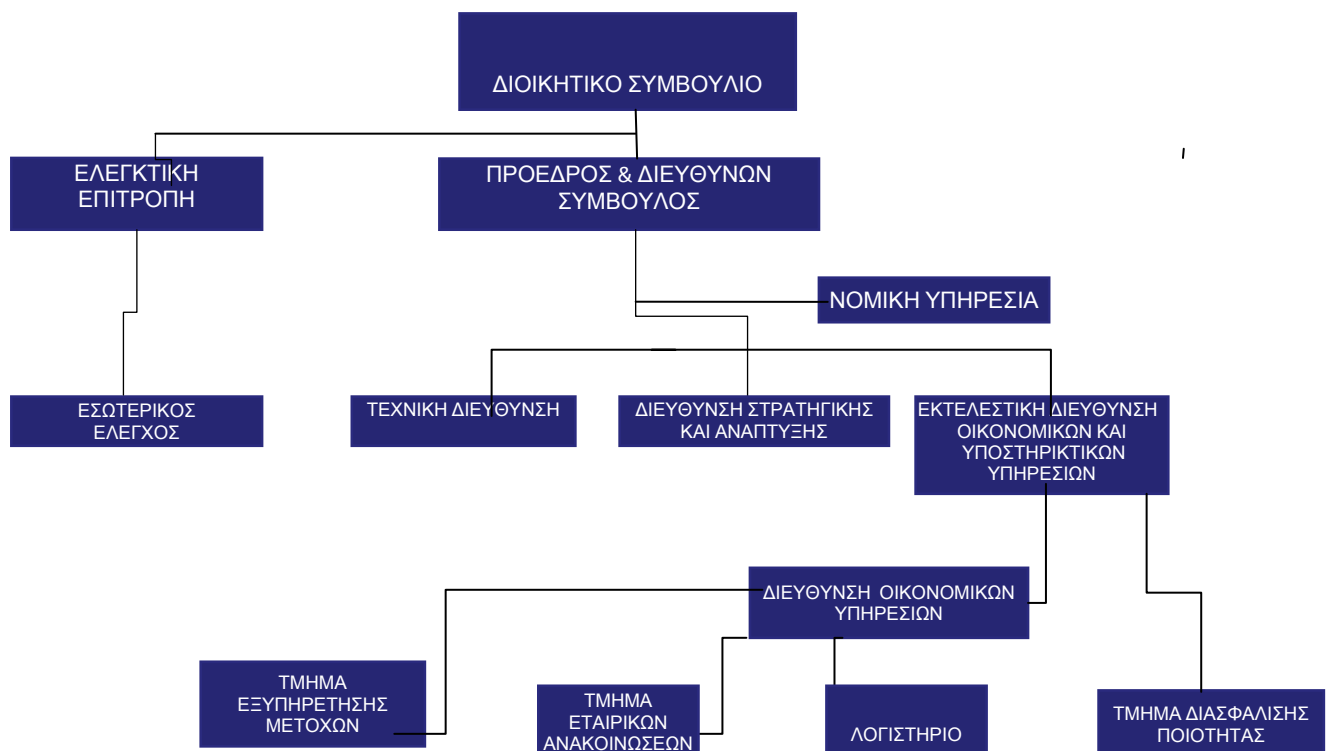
ΔΙΟΙΚΗΤΙΚΟ ΣΥΜΒΟΥΛΙΟ

ΕΛΕΓΚΤΙΚΗ ΕΠΙΤΡΟΠΗ

ΠΡΟΕΔΡΟΣ & ΔΙΕΥΘΥΝΩΝ ΣΥΜΒΟΥΛΟΣ

ΝΟΜΙΚΗ ΥΠΗΡΕΣΙΑ

ΕΣΩΤΕΡΙΚΟΣ ΕΛΕΓΧΟΣ

ΤΕΧΝΙΚΗ ΔΙΕΥΘΥΝΣΗ

ΔΙΕΥΘΥΝΣΗ ΣΤΡΑΤΗΓΙΚΗΣ ΚΑΙ ΑΝΑΠΤΥΞΗΣ

ΕΚΤΕΛΕΣΤΙΚΗ ΔΙΕΥΘΥΝΣΗ ΟΙΚΟΝΟΜΙΚΩΝ ΚΑΙ ΥΠΟΣΤΗΡΙΚΤΙΚΩΝ ΥΠΗΡΕΣΙΩΝ

ΔΙΕΥΘΥΝΣΗ ΟΙΚΟΝΟΜΙΚΩΝ ΥΠΗΡΕΣΙΩΝ

ΤΜΗΜΑ ΕΞΥΠΗΡΕΤΗΣΗΣ ΜΕΤΟΧΩΝ

ΤΜΗΜΑ ΕΤΑΙΡΙΚΩΝ ΑΝΑΚΟΙΝΩΣΕΩΝ

ΛΟΓΙΣΤΗΡΙΟ

ΤΜΗΜΑ ΔΙΑΣΦΑΛΙΣΗΣ ΠΟΙΟΤΗΤΑΣ